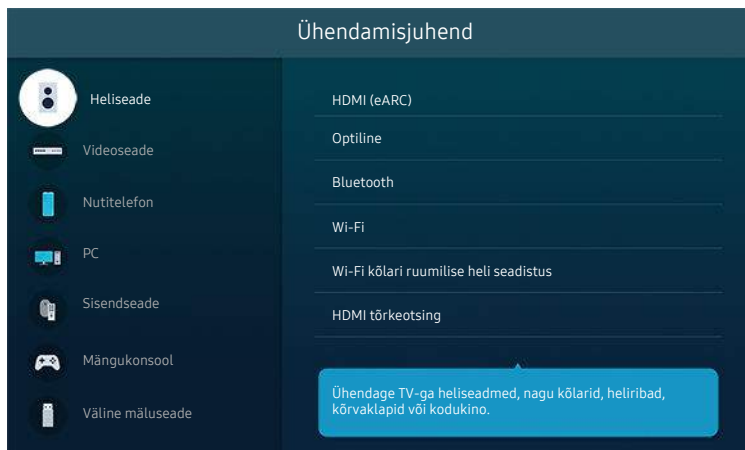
Ühendamisjuhend

Heliseade

Videoseade

Nutitelefon

PC

Sisendseade

Mängukonsool

Väline mäluseade

HDMI (eARC)

Optiline

Bluetooth

Wi-Fi

Wi-Fi kõlari ruumilise heli seadistus

HDMI tõrkeotsing

Ühendage TV-ga heliseadmed, nagu kõlarid, heliribad, kõrvaklapid või kodukino.